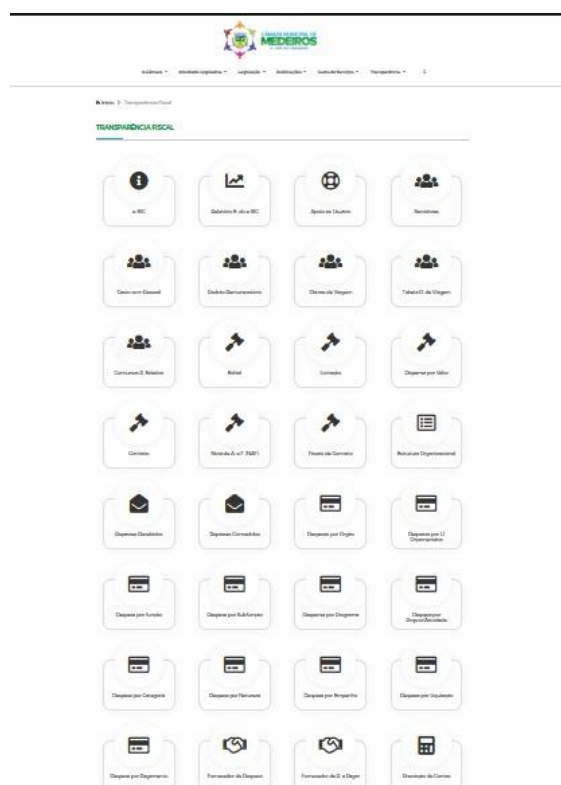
CÂMARA MUNICIPAL DE MEDEIROS

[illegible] ▾ Atividade Legislativa ▾ Legislação ▾ Publicações ▾ Carta de Serviços ▾ Transparência ▾

Início > Transparência Fiscal

TRANSPARÊNCIA FISCAL

e-SIC

Relatório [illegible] e-SIC

Apoio ao Usuário

Servidores

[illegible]

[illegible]

Diárias de Viagem

Tabela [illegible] de Viagem

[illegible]

Edital

Licitação

Dispensa por Valor

Contrato

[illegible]

Fiscais de Contrato

Estrutura Organizacional

Despesas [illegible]

Despesas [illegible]

Despesas por Órgão

Despesas por U. Orçamentária

Despesas por Função

Despesas por Subfunção

Despesas por Programa

Despesas por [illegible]

Despesas por Categoria

Despesas por Natureza

Despesas por Empenho

Despesas por Liquidação

Despesas por Pagamento

Favorecidos da Despesa

Favorecidos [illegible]

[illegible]